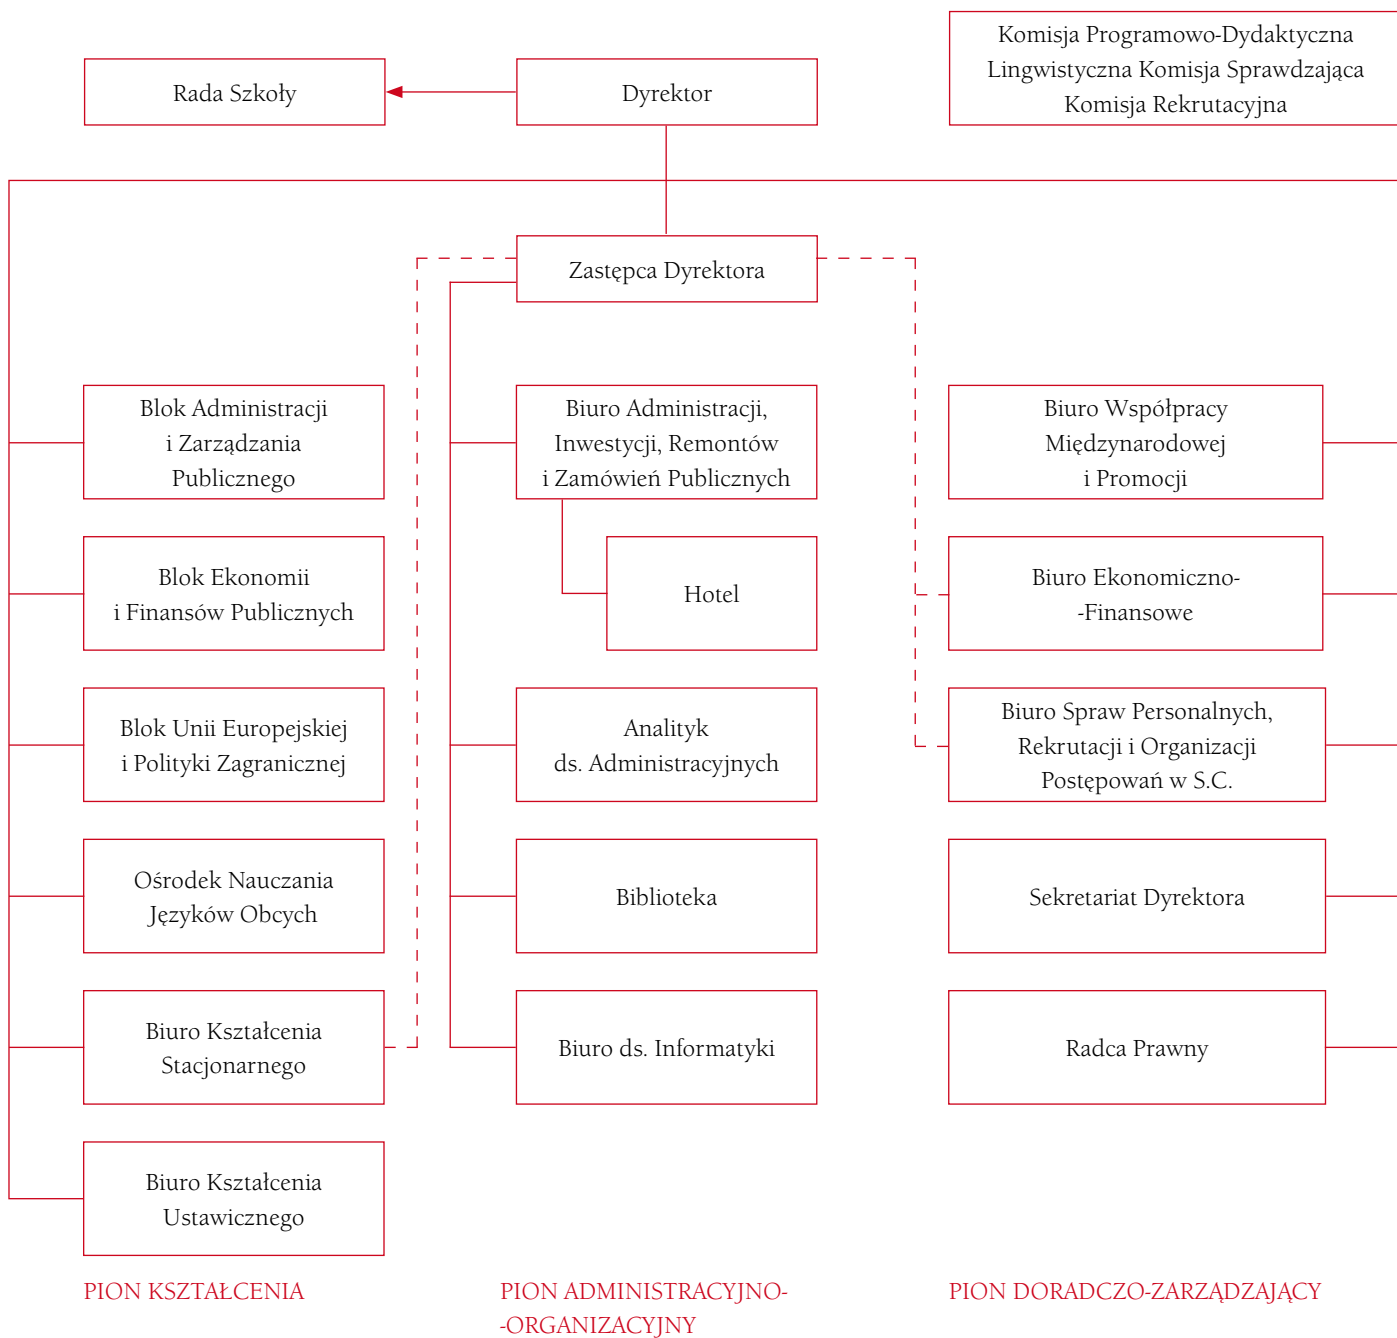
Komisja Programowo-Dydaktyczna
Lingwistyczna Komisja Sprawdzająca
Komisja Rekrutacyjna

Rada Szkoły

Dyrektor

Zastępca Dyrektora

Blok Administracji i Zarządzania Publicznego

Blok Ekonomii i Finansów Publicznych

Blok Unii Europejskiej i Polityki Zagranicznej

Ośrodek Nauczania Języków Obcych

Biuro Kształcenia Stacjonarnego

Biuro Kształcenia Ustawicznego

Biuro Administracji, Inwestycji, Remontów i Zamówień Publicznych

Hotel

Analityk ds. Administracyjnych

Biblioteka

Biuro ds. Informatyki

Biuro Współpracy Międzynarodowej i Promocji

Biuro Ekonomiczno-Finansowe

Biuro Spraw Personalnych, Rekrutacji i Organizacji Postępowań w S.C.

Sekretariat Dyrektora

Radca Prawny

PION KSZTAŁCENIA

PION ADMINISTRACYJNO-ORGANIZACYJNY

PION DORADCZO-ZARZĄDZAJĄCY